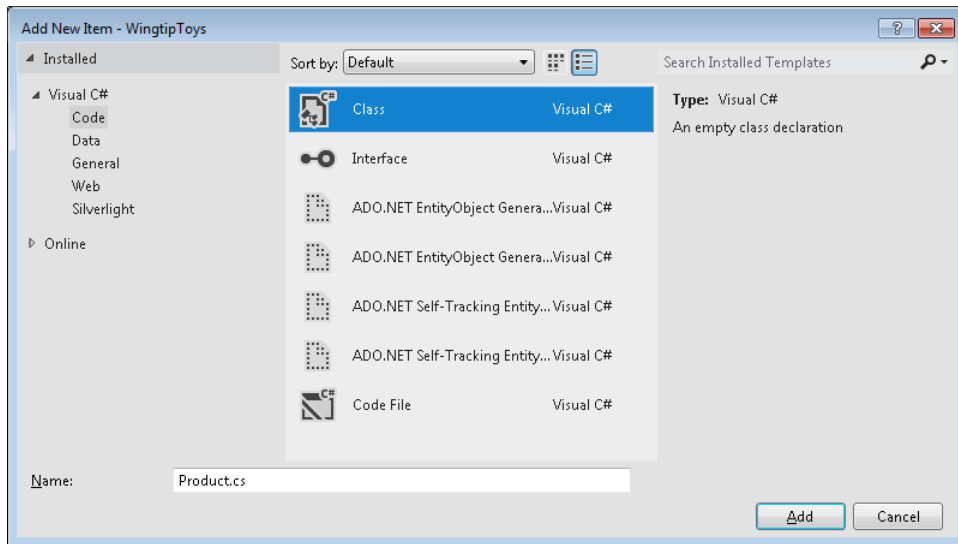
Add New Item - WingtipToys

Installed

Visual C#
Code
Data
General
Web
Silverlight

Online

Sort by: Default

Search Installed Templates

| | |
|---|---|
| Class | Visual C# |
| Interface | Visual C# |
| ADO.NET EntityObject Genera... | Visual C# |
| ADO.NET EntityObject Genera... | Visual C# |
| ADO.NET Self-Tracking Entity... | Visual C# |
| ADO.NET Self-Tracking Entity... | Visual C# |
| Code File | Visual C# |

Type: Visual C#
An empty class declaration

Name: Product.cs

Add
Cancel